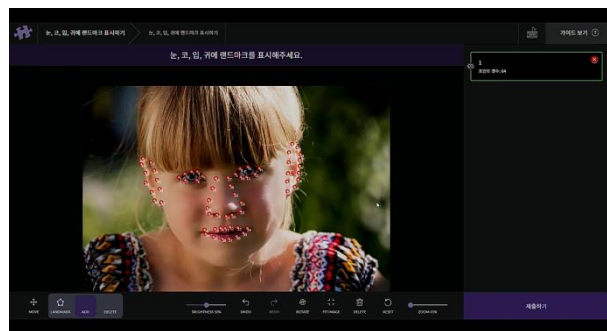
눈, 코, 입, 귀에 랜드마크 표시하기
눈, 코, 입, 귀에 랜드마크 표시하기
가이드 보기 ⓘ
눈, 코, 입, 귀에 랜드마크를 표시해주세요.
1
포인트 개수: 64
MOVE
LANDMARK
ADD
DELETE
BRIGHTNESS 50%
UNDO
REDO
ROTATE
FIT IMAGE
DELETE
RESET
ZOOM 60%
제출하기